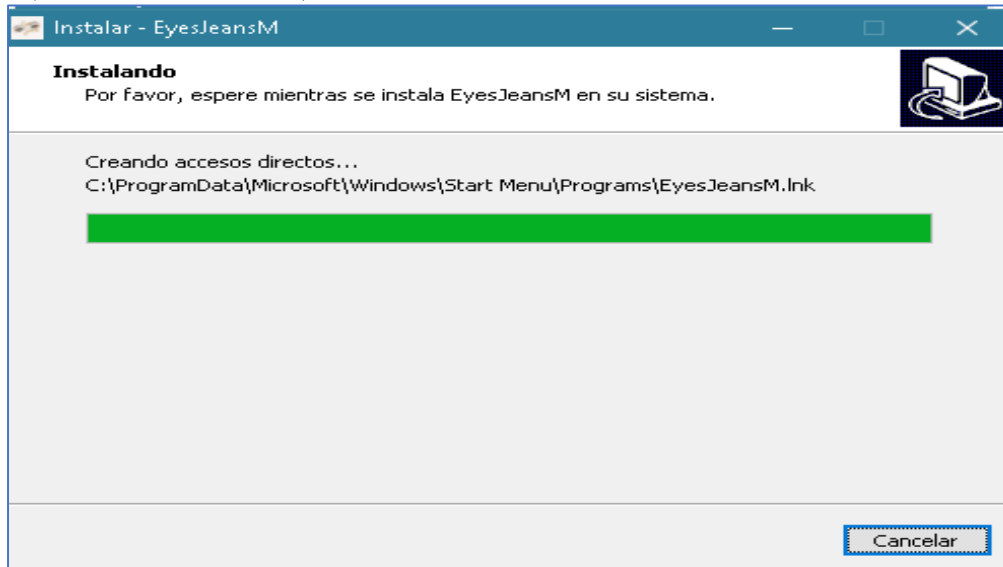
Instalar - EyesJeansM

Instalando
Por favor, espere mientras se instala EyesJeansM en su sistema.

Creando accesos directos...
C:\ProgramData\Microsoft\Windows\Start Menu\Programs\EyesJeansM.lnk

Cancelar